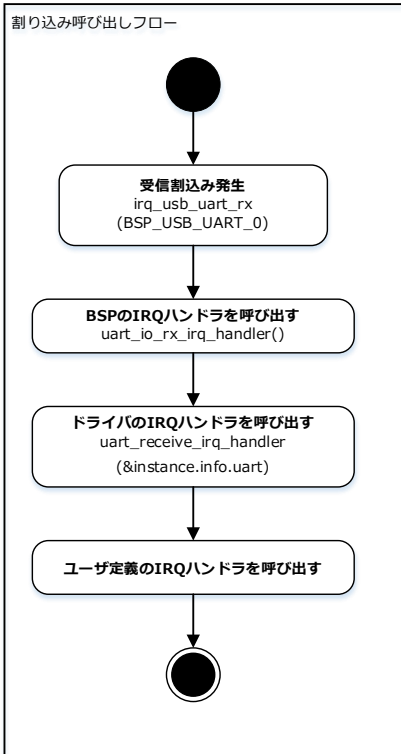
割り込み呼び出しフロー

受信割込み発生
irq_usb_uart_rx
(BSP_USB_UART_0)

BSPのIRQハンドラを呼び出す
uart_io_rx_irq_handler()

ドライバのIRQハンドラを呼び出す
uart_receive_irq_handler
(&instance.info.uart)

ユーザ定義のIRQハンドラを呼び出す